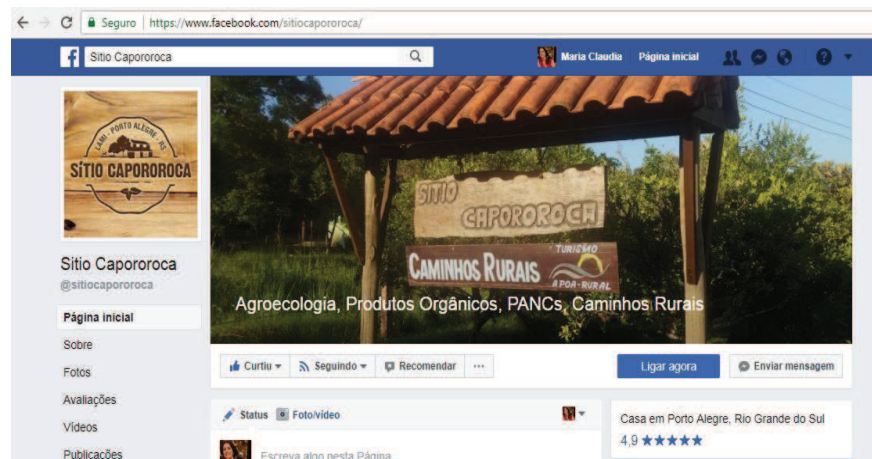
Seguro | https://www.facebook.com/sitiocapororoca/

Sitio Capororoca

Maria Claudia Página inicial

LAMI · PORTO ALEGRE · RS
SÍTIO CAPOROROCA

Sitio Capororoca
@sitiocapororoca

Página inicial
Sobre
Fotos
Avaliações
Vídeos
Publicações

SITIO CAPOROROCA
CAMINHOS RURAIS
TURISMO
APOA-RURAL

Agroecologia, Produtos Orgânicos, PANCs, Caminhos Rurais

Curtiu
Seguindo
Recomendar
...
Ligar agora
Enviar mensagem

Status
Foto/vídeo

Escreva algo nesta Página...

Casa em Porto Alegre, Rio Grande do Sul
4,9 ★★★★★